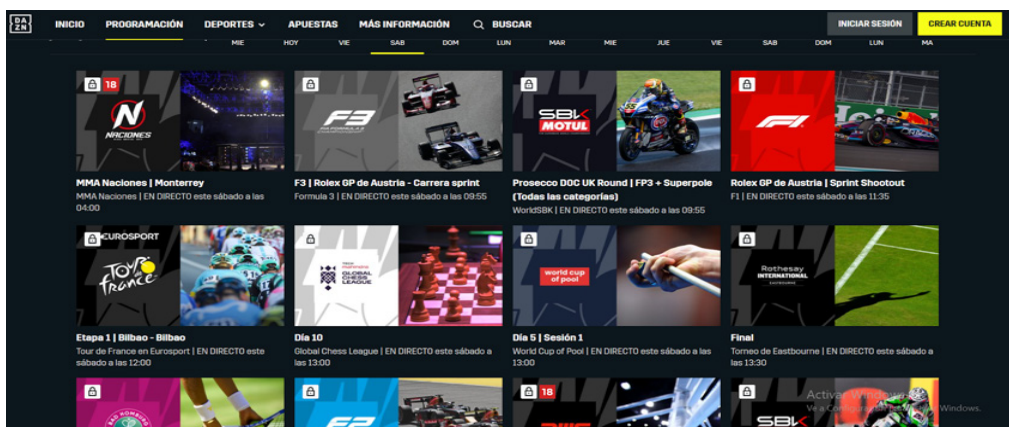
DAZN INICIO PROGRAMACIÓN DEPORTES APUESTAS MÁS INFORMACIÓN BUSCAR INICIAR SESIÓN CREAR CUENTA

MIE HOY VIE SAB DOM LUN MAR MIE JUE VIE SAB DOM LUN MA

18 NACIONES

MMA Naciones | Monterrey
MMA Naciones | EN DIRECTO este sábado a las 04:00

F3 FIA FORMULA 3

F3 | Rolex GP de Austria - Carrera sprint
Formula 3 | EN DIRECTO este sábado a las 09:55

SBK MOTUL

Prosecco DOC UK Round | FP3 + Superpole (Todas las categorías)
WorldSBK | EN DIRECTO este sábado a las 09:55

F1

Rolex GP de Austria | Sprint Shootout
F1 | EN DIRECTO este sábado a las 11:35

EUROSPORT Tour de France

Etapa 1 | Bilbao - Bilbao
Tour de France en Eurosport | EN DIRECTO este sábado a las 12:00

GLOBAL CHESS LEAGUE

Día 10
Global Chess League | EN DIRECTO este sábado a las 13:00

world cup of pool

Día 5 | Sesión 1
World Cup of Pool | EN DIRECTO este sábado a las 13:00

Rothesay INTERNATIONAL EASTBOURNE

Final
Torneo de Eastbourne | EN DIRECTO este sábado a las 13:30

18

SBK

Activar Windows
Ve a Configuración para activar Windows.